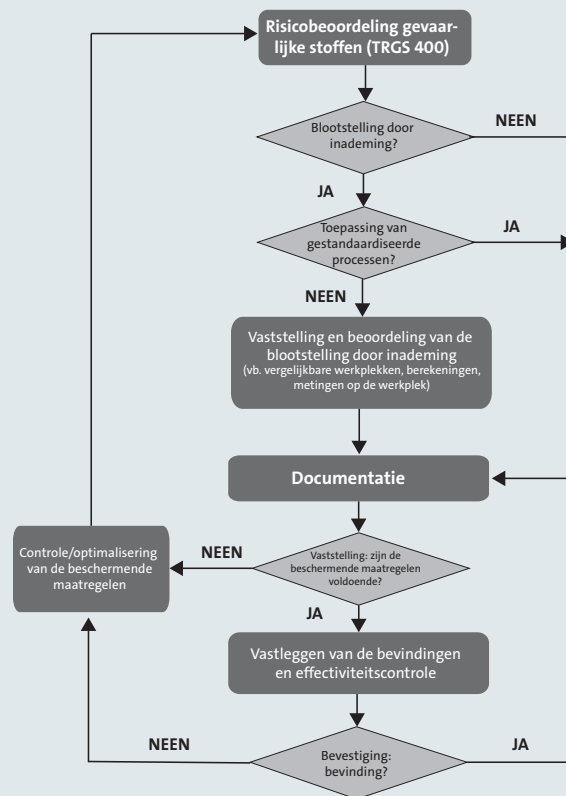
Risicobeoordeling gevaarlijke stoffen (TRGS 400)

Blootstelling door inademing?

NEEN

JA

Toepassing van gestandaardiseerde processen?

JA

NEEN

Vaststelling en beoordeling van de blootstelling door inademing
(vb. vergelijkbare werkplekken, berekeningen, metingen op de werkplek)

Documentatie

Controle/optimalisering van de beschermende maatregelen

NEEN

Vaststelling: zijn de beschermende maatregelen voldoende?

JA

Vastleggen van de bevindingen en effectiviteitscontrole

NEEN

Bevestiging: bevinding?

JA